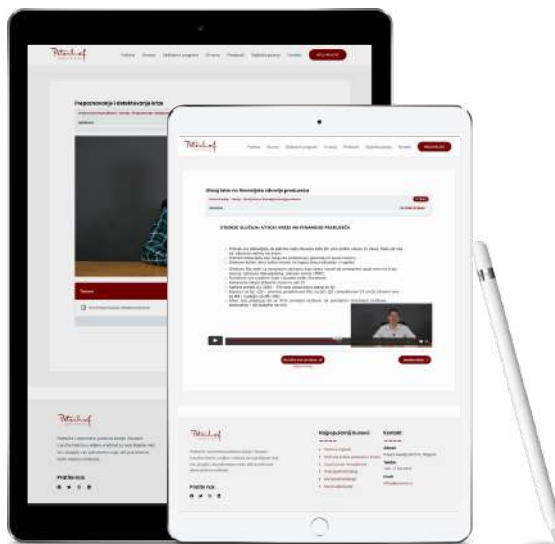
Petrikof

Prepoznavanje i detektovanje krize

Tutorijali

Petrikof

Uvod kroz na finansijska zdravlja preduzeća

STUDIJE SLUČAJA: ETIČKI KODEKS NA FINANSIJE PREDUZEĆA

Petrikof

Najpopularniji kursevi

Kontakt

Pratite nas